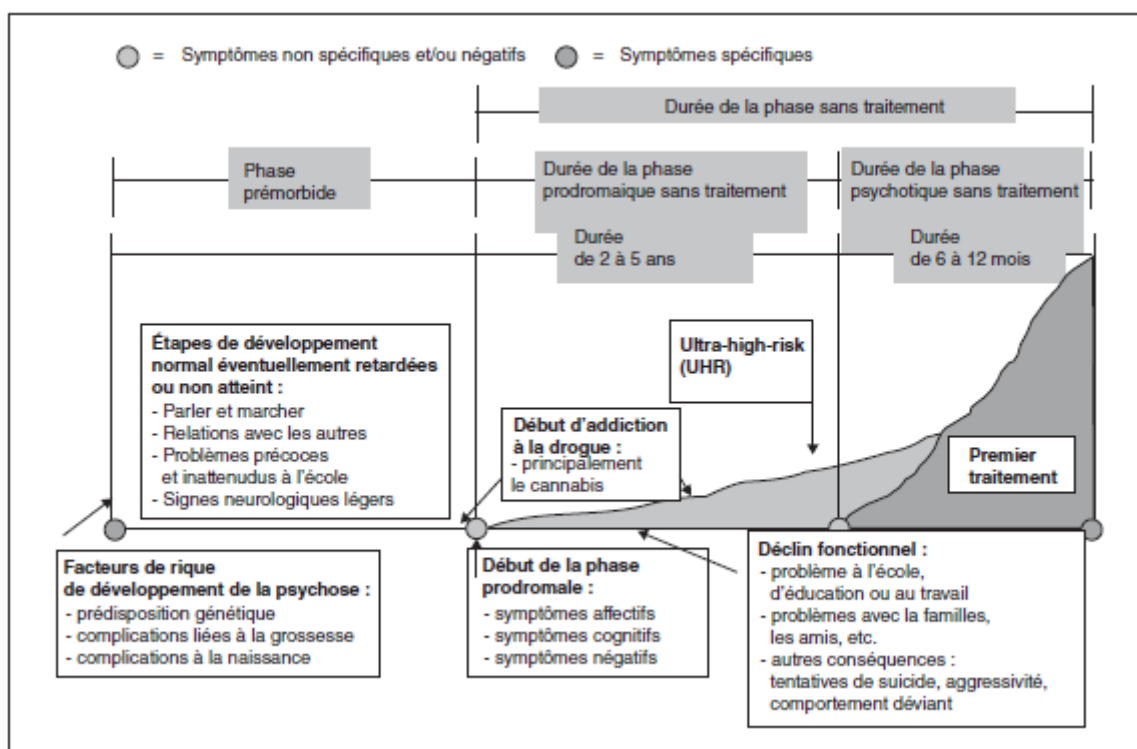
= Symptômes non spécifiques et/ou négatifs = Symptômes spécifiques

Durée de la phase sans traitement

Phase prémorbide

Durée de la phase prodromaique sans traitement

Durée de la phase psychotique sans traitement

Durée de 2 à 5 ans

Durée de 6 à 12 mois

Étapes de développement normal éventuellement retardées ou non atteint :
- Parler et marcher
- Relations avec les autres
- Problèmes précoces et inattenudus à l'école
- Signes neurologiques légers

Ultra-high-risk (UHR)

Début d'addiction à la drogue :
- principalement le cannabis

Premier traitement

Facteurs de rique de développement de la psychose :
- prédisposition génétique
- complications liées à la grossesse
- complications à la naissance

Début de la phase prodromale :
- symptômes affectifs
- symptômes cognitifs
- symptômes négatifs

Déclin fonctionnel :
- problème à l'école, d'éducation ou au travail
- problèmes avec la familles, les amis, etc.
- autres conséquences : tentatives de suicide, aggressivité, comportement déviant